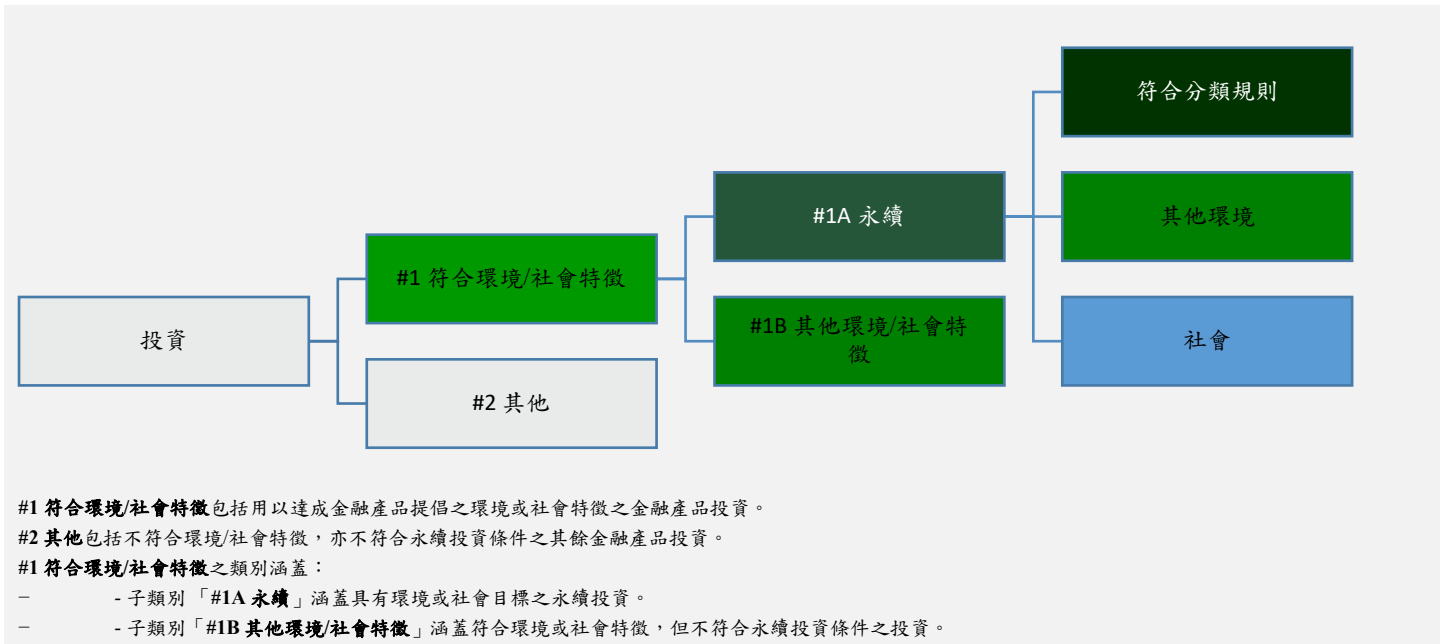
符合分類規則

#1A 永續

其他環境

#1 符合環境/社會特徵

投資

#1B 其他環境/社會特徵

社會

#2 其他

**#1 符合環境/社會特徵**包括用以達成金融產品提倡之環境或社會特徵之金融產品投資。

**#2 其他**包括不符合環境/社會特徵，亦不符合永續投資條件之其餘金融產品投資。

**#1 符合環境/社會特徵**之類別涵蓋：

– - 子類別「**#1A 永續**」涵蓋具有環境或社會目標之永續投資。

– - 子類別「**#1B 其他環境/社會特徵**」涵蓋符合環境或社會特徵，但不符合永續投資條件之投資。